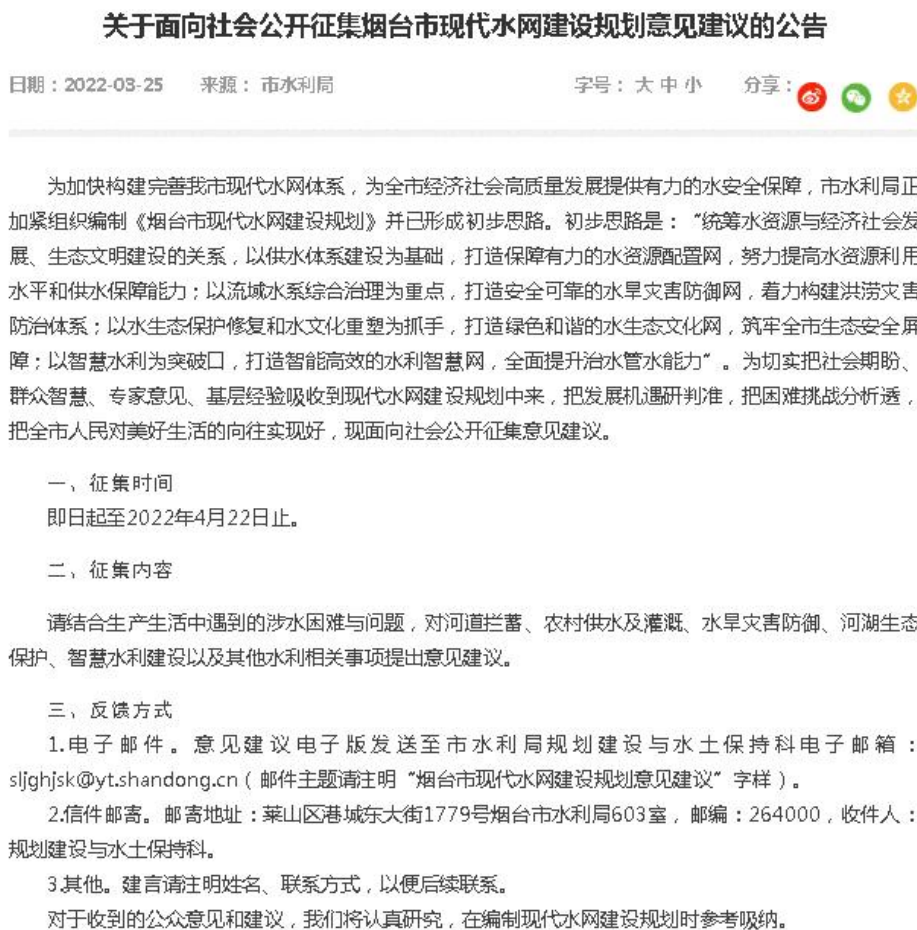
关于面向社会公开征集烟台市现代水网建设规划意见建议的公告

日期：2022-03-25　来源：市水利局　字号：大 中 小　分享：

为加快构建完善我市现代水网体系，为全市经济社会高质量发展提供有力的水安全保障，市水利局正加紧组织编制《烟台市现代水网建设规划》并已形成初步思路。初步思路是："统筹水资源与经济社会发展、生态文明建设的关系，以供水体系建设为基础，打造保障有力的水资源配置网，努力提高水资源利用水平和供水保障能力；以流域水系综合治理为重点，打造安全可靠的水旱灾害防御网，着力构建洪涝灾害防治体系；以水生态保护修复和水文化重塑为抓手，打造绿色和谐的水生态文化网，筑牢全市生态安全屏障；以智慧水利为突破口，打造智能高效的水利智慧网，全面提升治水管水能力"。为切实把社会期盼、群众智慧、专家意见、基层经验吸收到现代水网建设规划中来，把发展机遇研判准，把困难挑战分析透，把全市人民对美好生活的向往实现好，现面向社会公开征集意见建议。

一、征集时间

即日起至2022年4月22日止。

二、征集内容

请结合生产生活中遇到的涉水困难与问题，对河道拦蓄、农村供水及灌溉、水旱灾害防御、河湖生态保护、智慧水利建设以及其他水利相关事项提出意见建议。

三、反馈方式

1.电子邮件。意见建议电子版发送至市水利局规划建设与水土保持科电子邮箱：sljghjsk@yt.shandong.cn（邮件主题请注明"烟台市现代水网建设规划意见建议"字样）。

2.信件邮寄。邮寄地址：莱山区港城东大街1779号烟台市水利局603室，邮编：264000，收件人：规划建设与水土保持科。

3.其他。建言请注明姓名、联系方式，以便后续联系。

对于收到的公众意见和建议，我们将认真研究，在编制现代水网建设规划时参考吸纳。